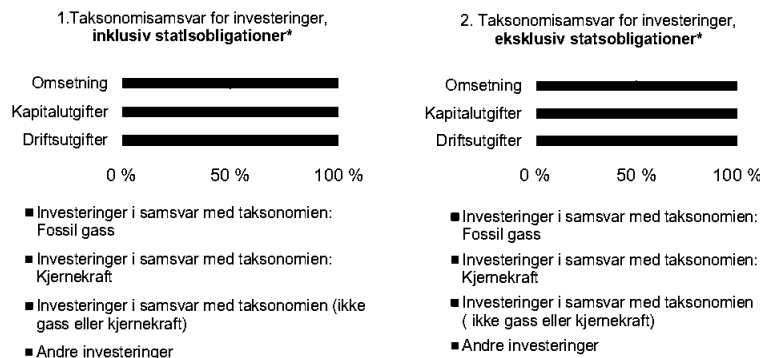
1.Taksonomisamsvar for investeringer, **inklusiv statlsobligationer***

Omsetning

Kapitalutgifter

Driftsutgifter

0 %   50 %   100 %

■ Investeringer i samsvar med taksonomien: Fossil gass

■ Investeringer i samsvar med taksonomien: Kjernekraft

■ Investeringer i samsvar med taksonomien (ikke gass eller kjernekraft)

■ Andre investeringer

2. Taksonomisamsvar for investeringer, **eksklusiv statsobligationer***

Omsetning

Kapitalutgifter

Driftsutgifter

0 %   50 %   100 %

■ Investeringer i samsvar med taksonomien: Fossil gass

■ Investeringer i samsvar med taksonomien: Kjernekraft

■ Investeringer i samsvar med taksonomien ( ikke gass eller kjernekraft)

■ Andre investeringer